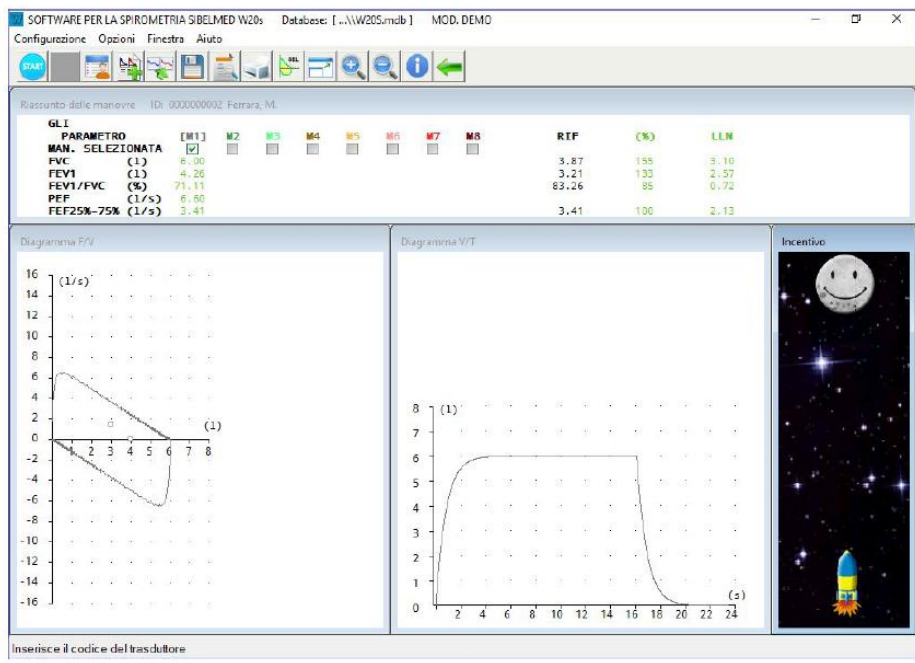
SOFTWARE PER LA SPIROMETRIA SIBELMED W20s Database: [ ...\\W20S.mdb ] MOD. DEMO

Configurazione Opzioni Finestra Aiuto

START

Riassunto delle manovre ID: 0000000002 Ferrara, M.

GLI

| PARAMETRO | | [M1] | M2 | M3 | M4 | M5 | M6 | M7 | M8 | RIF | (%) | LLN |
|---|---|---|---|---|---|---|---|---|---|---|---|---|
| MAN. SELEZIONATA | | | | | | | | | | | | |
| FVC | (l) | 6.00 | | | | | | | | 3.87 | 155 | 3.10 |
| FEV1 | (l) | 4.26 | | | | | | | | 3.21 | 133 | 2.57 |
| FEV1/FVC | (%) | 71.11 | | | | | | | | 83.26 | 85 | 0.72 |
| PEF | (l/s) | 6.60 | | | | | | | | | | |
| FEF25%-75% | (l/s) | 3.41 | | | | | | | | 3.41 | 100 | 2.13 |

Diagramma F/V

16 (l/s)
14
12
10
8
6
4
2
0
-2
-4
-6
-8
-10
-12
-14
-16
2 3 4 5 6 7 8 (l)

Diagramma V/T

8 (l)
7
6
5
4
3
2
1
0
2 4 6 8 10 12 14 16 18 20 22 24 (s)

Incentivo

Inserisce il codice del trasduttore